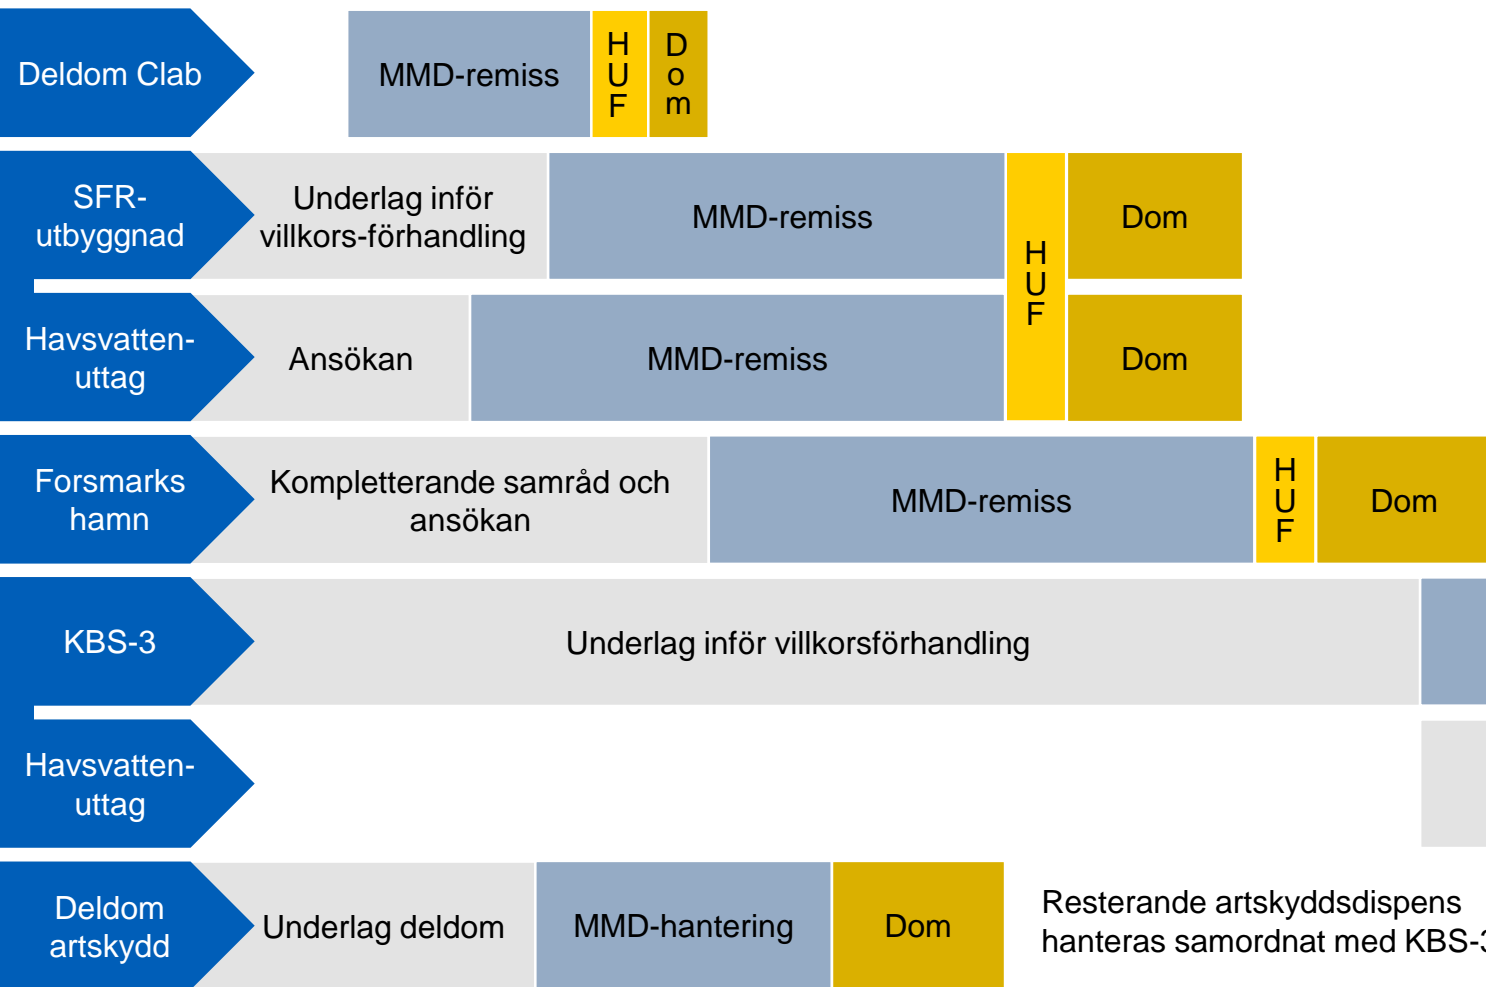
Deldom Clab

MMD-remiss

HUF

Dom

SFR-utbyggnad

Underlag inför villkors-förhandling

MMD-remiss

HUF

Dom

Havsvatten-uttag

Ansökan

MMD-remiss

Dom

Forsmarks hamn

Kompletterande samråd och ansökan

MMD-remiss

HUF

Dom

KBS-3

Underlag inför villkorsförhandling

Havsvatten-uttag

Deldom artskydd

Underlag deldom

MMD-hantering

Dom

Resterande artskyddsdispens hanteras samordnat med KBS-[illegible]